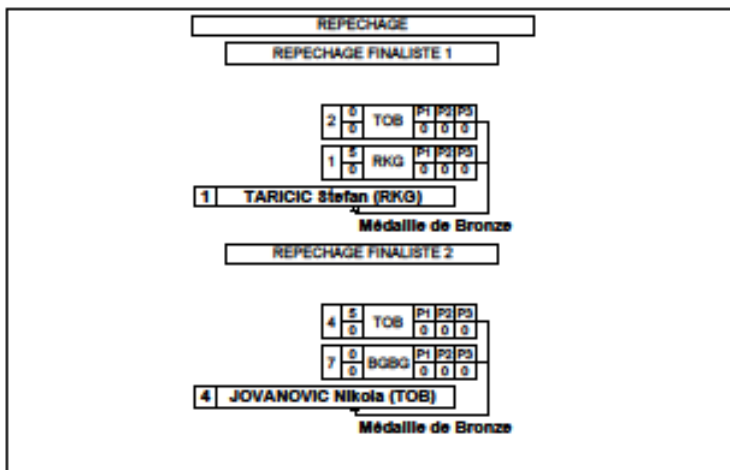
REPECHAGE

REPECHAGE FINALISTE 1

| 2 | 0 / 0 | TOB | P1 P2 P3 / 0 0 0 |
|---|---|---|---|
| 1 | 5 / 0 | RKG | P1 P2 P3 / 0 0 0 |

1 TARICIC Stefan (RKG)

Médaille de Bronze

REPECHAGE FINALISTE 2

| 4 | 5 / 0 | TOB | P1 P2 P3 / 0 0 0 |
|---|---|---|---|
| 7 | 0 / 0 | BGBG | P1 P2 P3 / 0 0 0 |

4 JOVANOVIC Nikola (TOB)

Médaille de Bronze